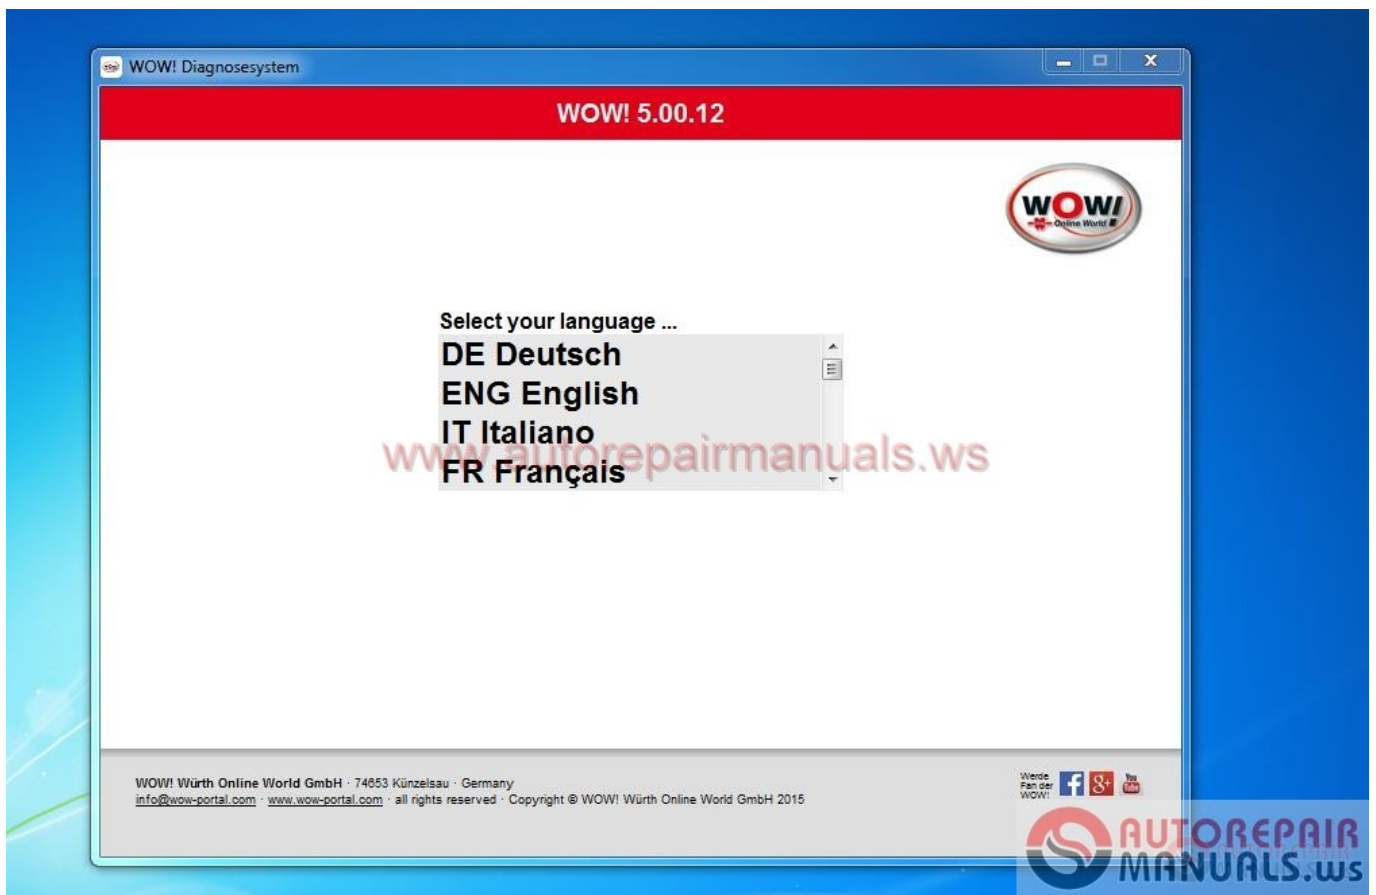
WOW! Diagnosesystem

WOW! 5.00.12

WOW! Online World

Select your language ...

DE Deutsch
ENG English
IT Italiano
FR Français

www.autorepairmanuals.ws

WOW! Würth Online World GmbH · 74653 Künzelsau · Germany
info@wow-portal.com · www.wow-portal.com · all rights reserved · Copyright © WOW! Würth Online World GmbH 2015

Werde Fan der WOW!

You Tube

AUTOREPAIR MANUALS.ws